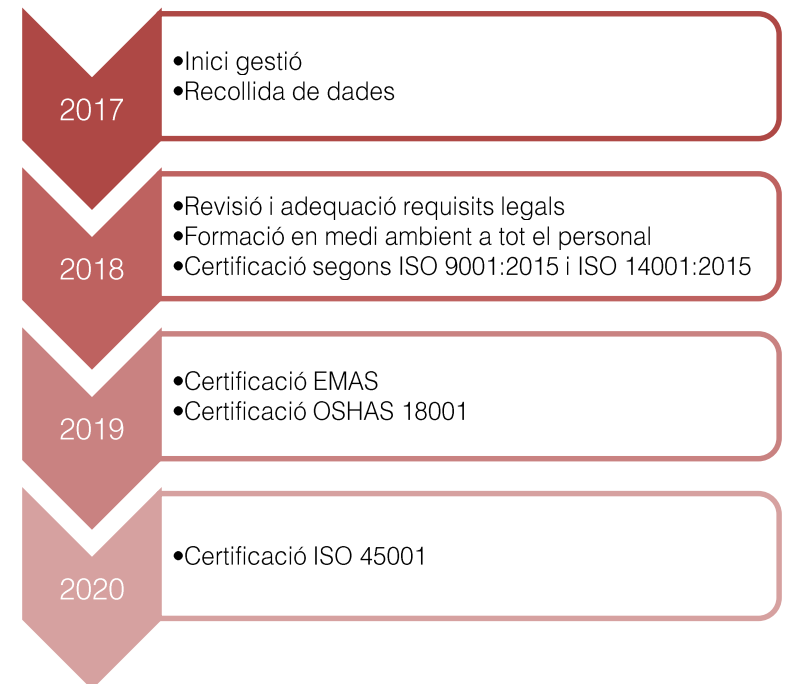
2017

•Inici gestió
•Recollida de dades

2018

•Revisió i adequació requisits legals
•Formació en medi ambient a tot el personal
•Certificació segons ISO 9001:2015 i ISO 14001:2015

2019

•Certificació EMAS
•Certificació OSHAS 18001

2020

•Certificació ISO 45001